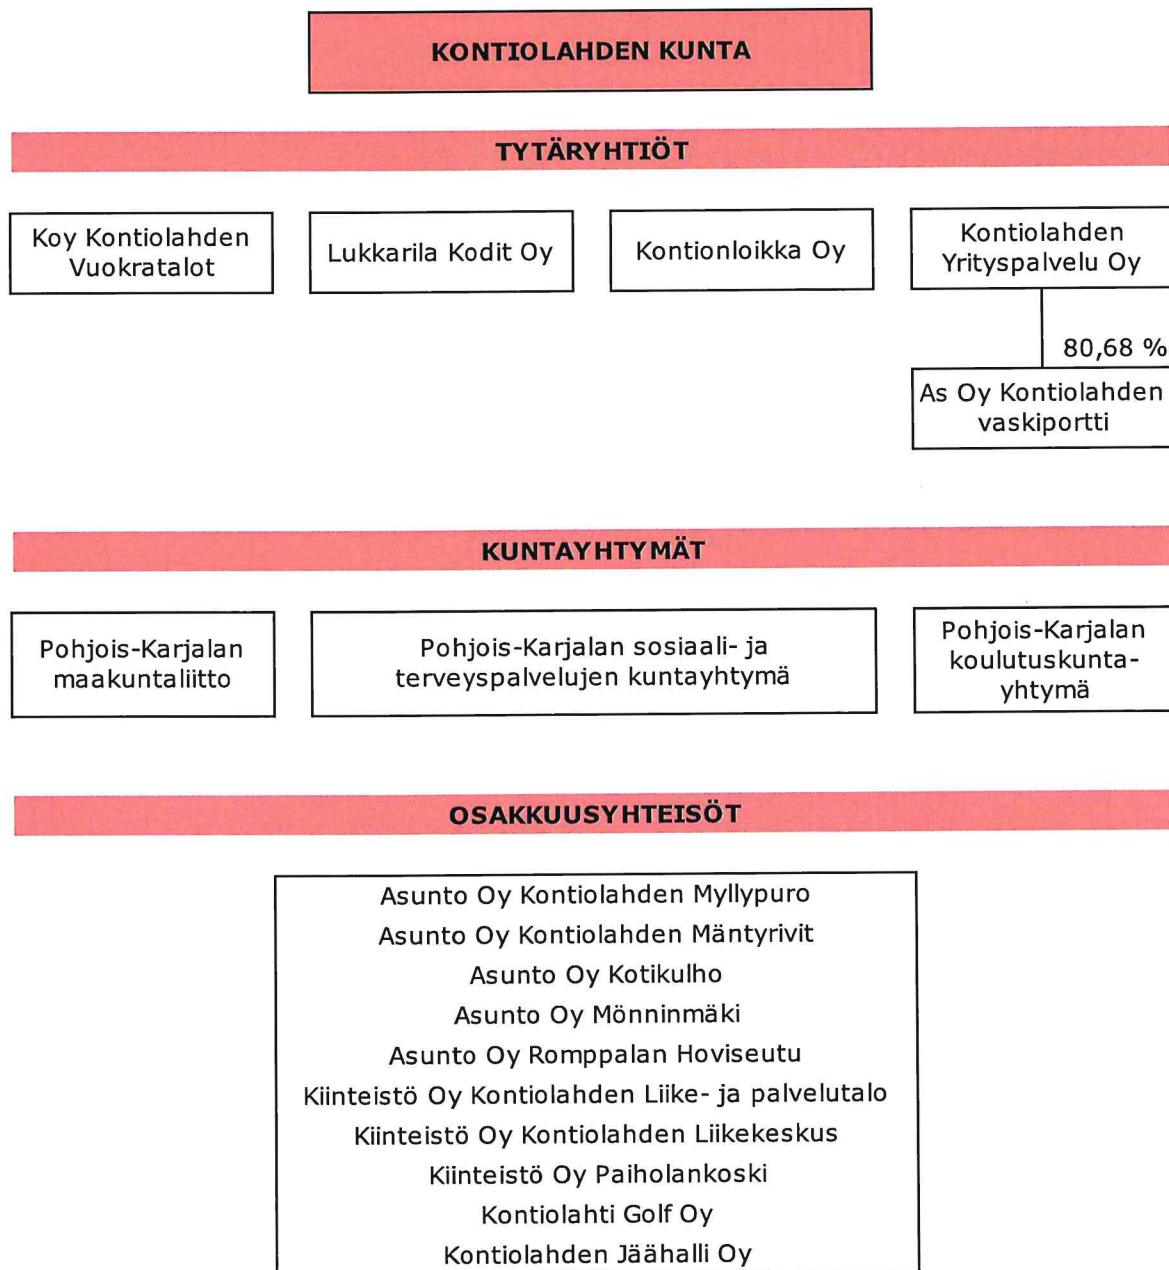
KONTIOLAHDEN KUNTA

TYTÄRYHTIÖT

Koy Kontiolahden Vuokratalot

Lukkarila Kodit Oy

Kontionloikka Oy

Kontiolahden Yrityspalvelu Oy

80,68 %

As Oy Kontiolahden vaskiportti

KUNTAYHTYMÄT

Pohjois-Karjalan maakuntaliitto

Pohjois-Karjalan sosiaali- ja terveyspalvelujen kuntayhtymä

Pohjois-Karjalan koulutuskuntayhtymä

OSAKKUUSYHTEISÖT

Asunto Oy Kontiolahden Myllypuro
Asunto Oy Kontiolahden Mäntyrivit
Asunto Oy Kotikulho
Asunto Oy Mönninmäki
Asunto Oy Romppalan Hoviseutu
Kiinteistö Oy Kontiolahden Liike- ja palvelutalo
Kiinteistö Oy Kontiolahden Liikekeskus
Kiinteistö Oy Paiholankoski
Kontiolahti Golf Oy
Kontiolahden Jäähalli Oy